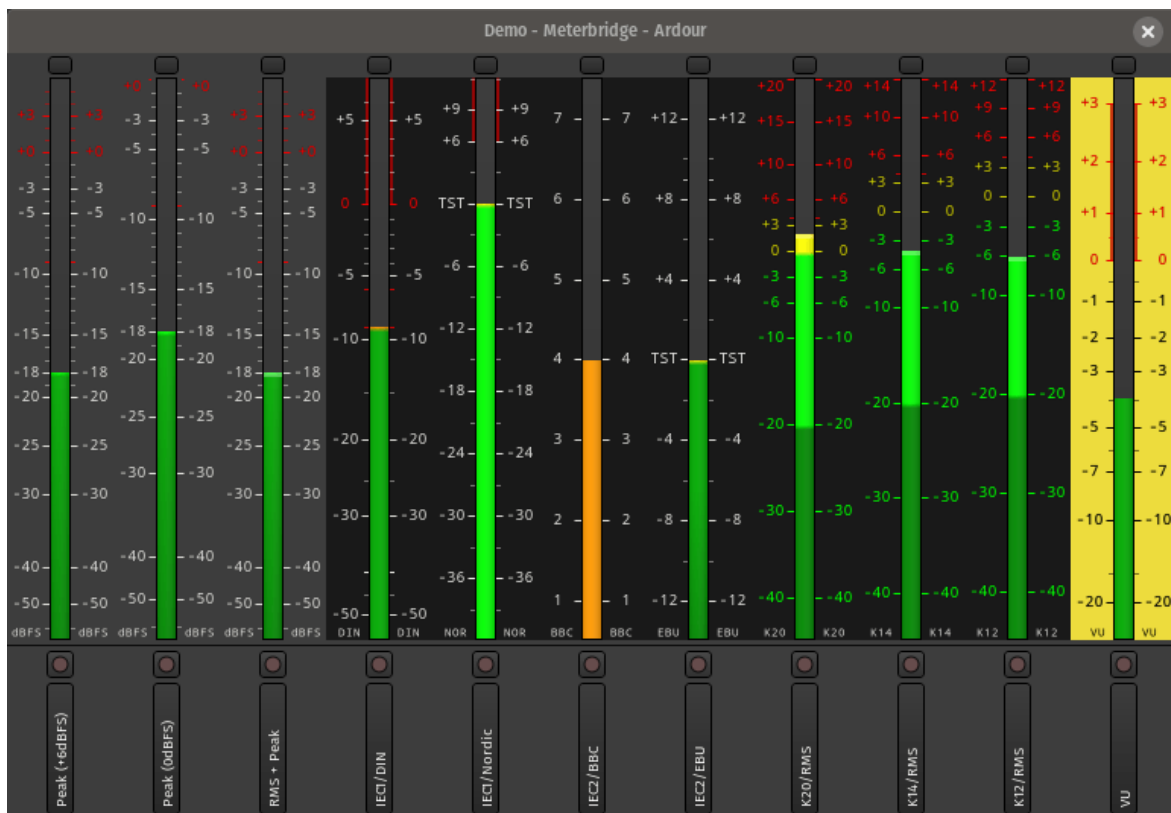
Demo - Meterbridge - Ardour

+3 +3 +0 +0 -3 -3 -5 -5 -10 -10 -15 -15 -18 -18 -20 -20 -25 -25 -30 -30 -40 -40 -50 -50 dBFS dBFS

+0 +0 -3 -3 -5 -5 -10 -10 -15 -15 -18 -18 -20 -20 -25 -25 -30 -30 -40 -40 -50 -50 dBFS dBFS

+0 +0 +3 +3 +0 +0 -3 -3 -5 -5 -10 -10 -15 -15 -18 -18 -20 -20 -25 -25 -30 -30 -40 -40 -50 -50 dBFS dBFS

+5 +5 0 0 -5 -5 -10 -10 -20 -20 -30 -30 -50 -50 DIN DIN

+9 +9 +6 +6 TST TST -6 -6 -12 -12 -18 -18 -24 -24 -30 -30 -36 -36 NOR NOR

7 7 6 6 5 5 4 4 3 3 2 2 1 1 BBC BBC

+12 +12 +8 +8 +4 +4 TST TST -4 -4 -8 -8 -12 -12 EBU EBU

+20 +20 +15 +15 +10 +10 +6 +6 +3 +3 0 0 -3 -3 -6 -6 -10 -10 -20 -20 -30 -30 -40 -40 K20 K20

+14 +14 +10 +10 +6 +6 +3 +3 0 0 -3 -3 -6 -6 -10 -10 -20 -20 -30 -30 -40 -40 K14 K14

+12 +12 +9 +9 +6 +6 +3 +3 0 0 -3 -3 -6 -6 -10 -10 -20 -20 -30 -30 -40 -40 K12 K12

+3 +3 +2 +2 +1 +1 0 0 -1 -1 -2 -2 -3 -3 -5 -5 -7 -7 -10 -10 -20 -20 VU VU

Peak (+6dBFS)
Peak (0dBFS)
RMS + Peak
IEC1/DIN
IEC1/Nordic
IEC2/BBC
IEC2/EBU
K20/RMS
K14/RMS
K12/RMS
VU